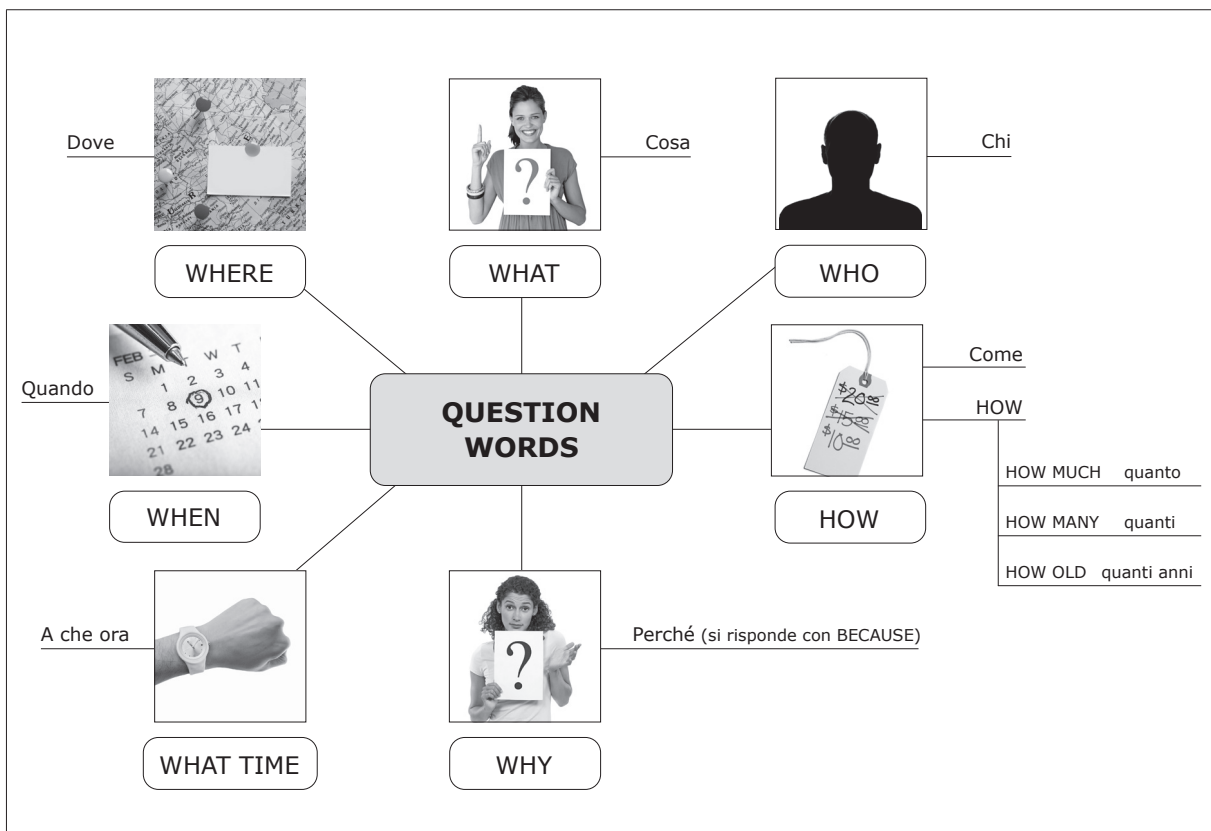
Dove

WHERE

Cosa

WHAT

Chi

WHO

FEB
S M T W T
1 2 3 4
7 8 9 10 11
14 15 16 17 18
21 22 23 24
28

Quando

WHEN

QUESTION WORDS

$20.00
$15.00
$10.00

Come

HOW

HOW MUCH quanto

HOW MANY quanti

HOW OLD quanti anni

HOW

A che ora

WHAT TIME

Perché (si risponde con BECAUSE)

WHY